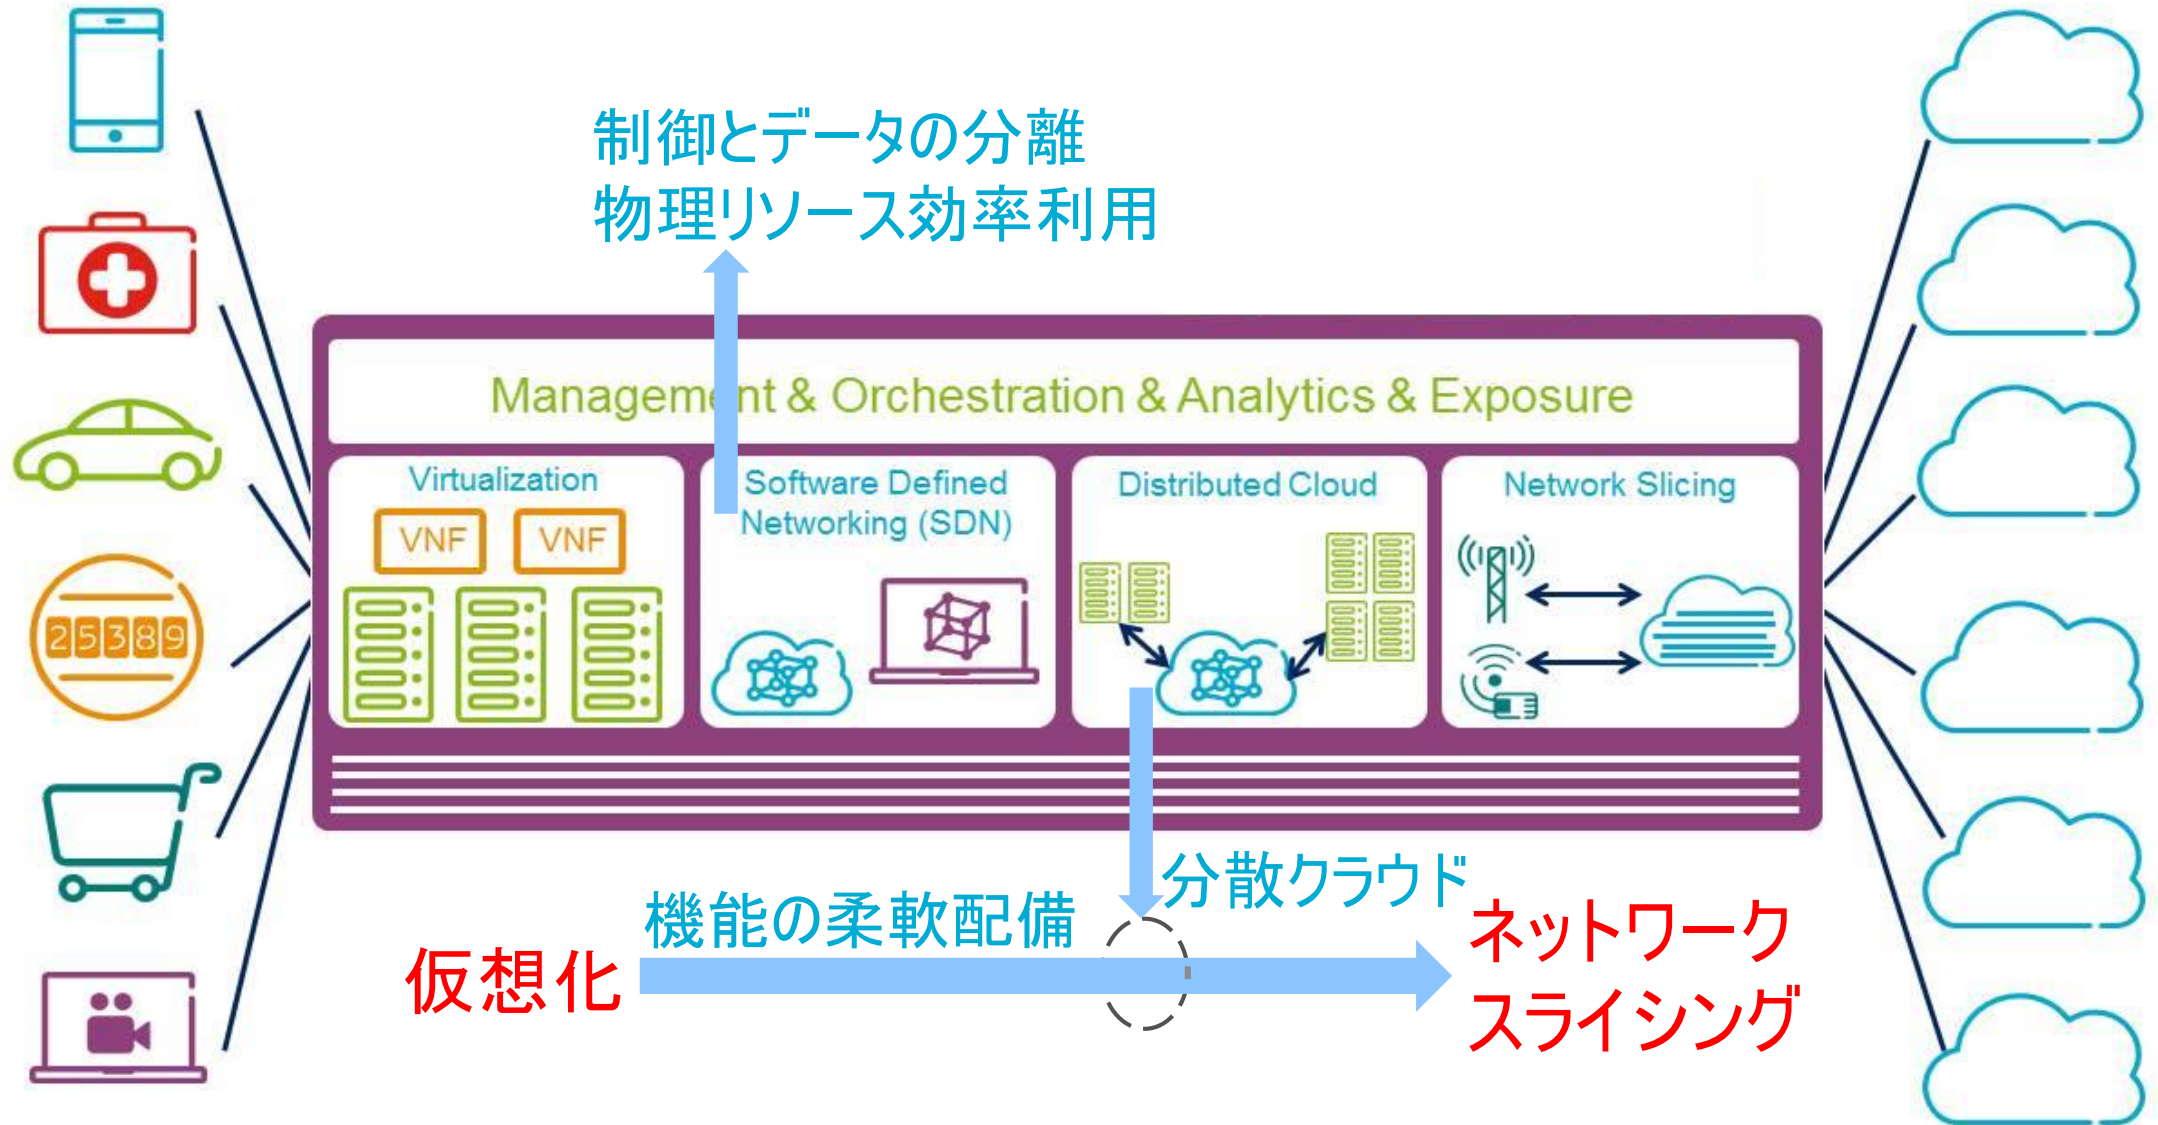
制御とデータの分離
物理リソース効率利用

25389

Management & Orchestration & Analytics & Exposure

Virtualization

VNF

VNF

Software Defined Networking (SDN)

Distributed Cloud

Network Slicing

分散クラウド

機能の柔軟配備

仮想化

ネットワーク
スライシング